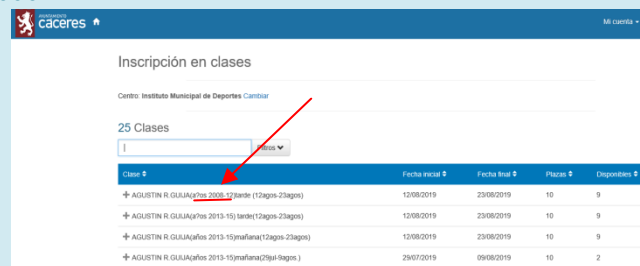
AYUNTAMIENTO
cáceres

Mi cuenta

Inscripción en clases

Centro: Instituto Municipal de Deportes Cambiar

25 Clases

Filtros

| Clase | Fecha inicial | Fecha final | Plazas | Disponibles |
|---|---|---|---|---|
| + AGUSTIN R.GUIJA(a?os 2008-12)tarde (12agos-23agos) | 12/08/2019 | 23/08/2019 | 10 | 9 |
| + AGUSTIN R.GUIJA(años 2013-15) tarde (12agos-23agos) | 12/08/2019 | 23/08/2019 | 10 | 9 |
| + AGUSTIN R.GUIJA(años 2013-15)mañana(12agos-23agos) | 12/08/2019 | 23/08/2019 | 10 | 9 |
| + AGUSTIN R.GUIJA(años 2013-15)mañana(29jul-9agos.) | 29/07/2019 | 09/08/2019 | 10 | 2 |